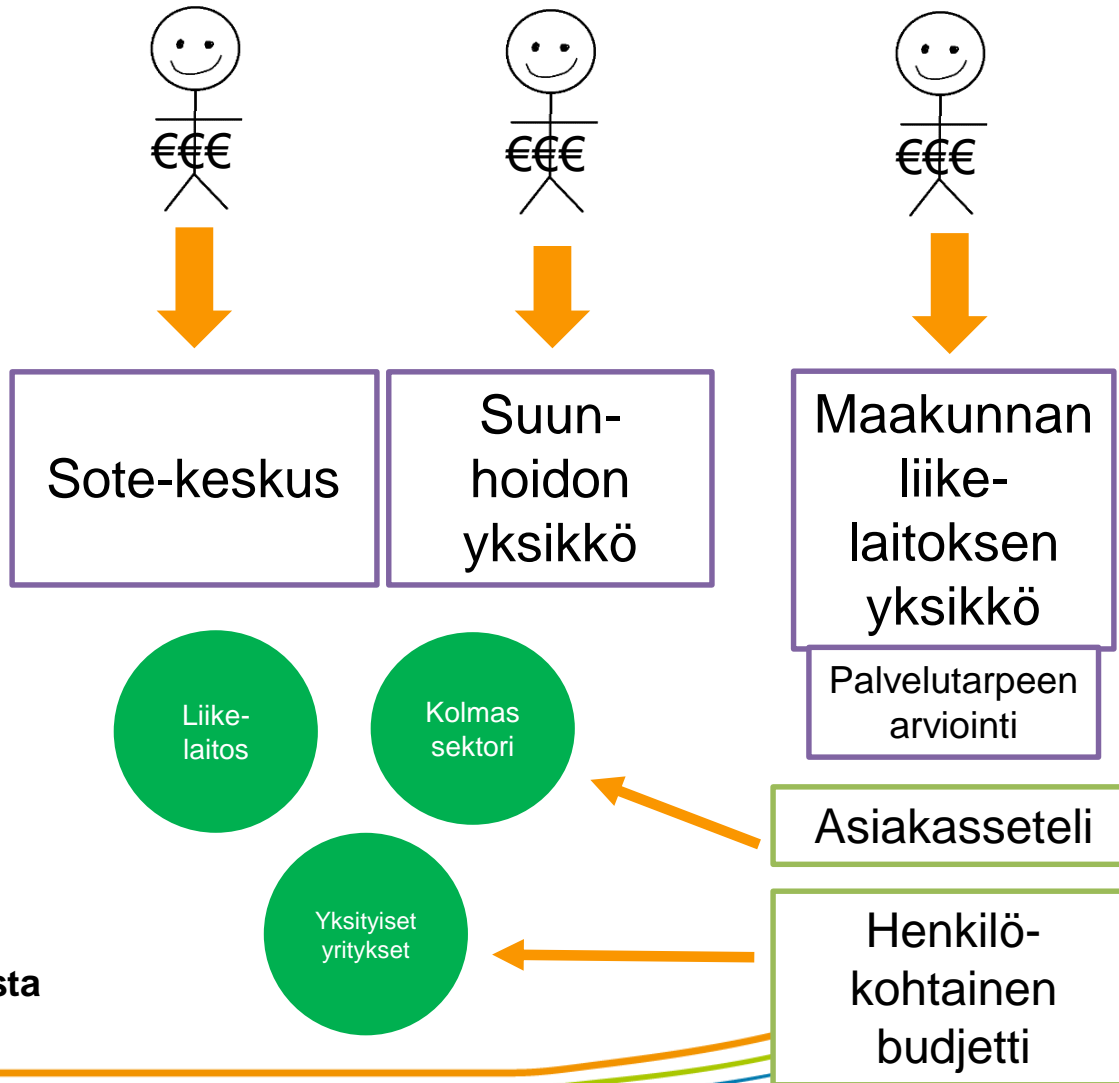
€€€

€€€

€€€

Sote-keskus

Suunhoidon yksikkö

Maakunnan liikelaitoksen yksikkö

Palvelutarpeen arviointi

Liikelaitos

Kolmas sektori

Asiakasseteli

Yksityiset yritykset

Henkilökohtainen budjetti

sta